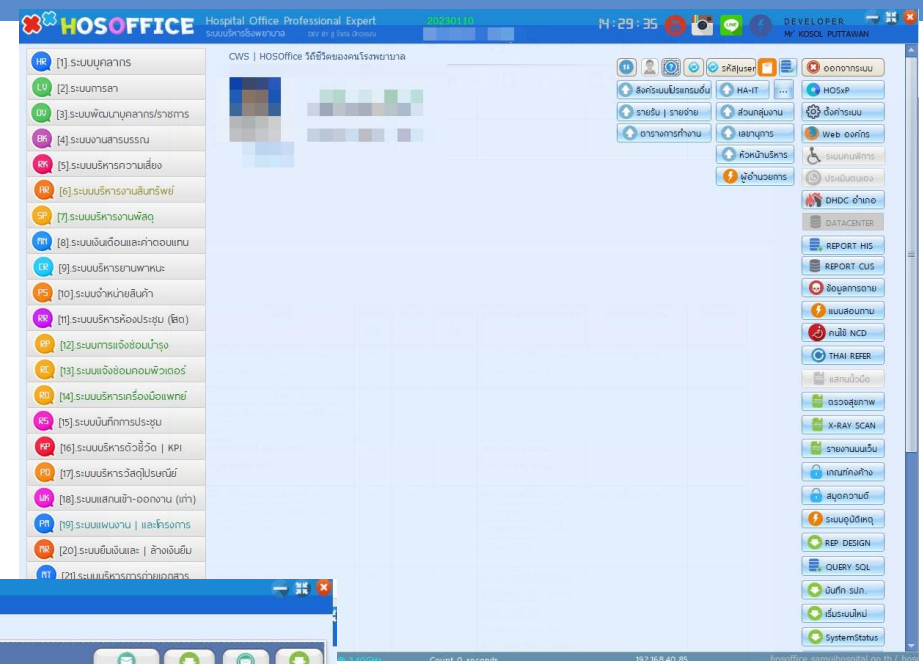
HOSOFFICE Hospital Office Professional Expert 20230110
ระบบบริหารโรงพยาบาล DEV BY
14:29:35
DEVELOPER
Mr KOSOL PUTTAWAN

HR [1].ระบบบุคลากร
LV [2].ระบบการลา
DV [3].ระบบพัฒนาบุคลากร/ราชการ
BK [4].ระบบงานสารบรรณ
RK [5].ระบบบริหารความเสี่ยง
AR [6].ระบบบริหารงานสินทรัพย์
SP [7].ระบบบริหารงานพัสดุ
MN [8].ระบบเงินเดือนและค่าตอบแทน
CR [9].ระบบบริหารยานพาหนะ
PS [10].ระบบจำหน่ายสินค้า
RR [11].ระบบบริหารห้องประชุม (โสต)
RP [12].ระบบการแจ้งซ่อมบำรุง
RC [13].ระบบแจ้งซ่อมคอมพิวเตอร์
RQ [14].ระบบบริหารเครื่องมือแพทย์
RS [15].ระบบบันทึกการประชุม
KP [16].ระบบบริหารตัวชี้วัด | KPI
PD [17].ระบบบริหารวัสดุไปรษณีย์
WK [18].ระบบแสกนเข้า-ออกงาน (เก่า)
PN [19].ระบบแผนงาน | และโครงการ
MR [20].ระบบยืมเงินและ | ล้างเงินยืม
MT [21].ระบบบริหารการถ่ายเอกสาร

CWS | HOSOffice วิถีชีวิตของคนโรงพยาบาล

รหัสuser
ออกจากระบบ
ลิงค์ระบบโปรแกรมอื่น
HA-IT
...
HOSxP
รายรับ | รายจ่าย
ส่วนกลุ่มงาน
ตั้งค่าระบบ
ตารางการทำงาน
เลขานุการ
Web องค์กร
หัวหน้าบริหาร
ระบบคนพิการ
ผู้อำนวยการ
ประเมินตนเอง
DHDC อำเภอ
DATACENTER
REPORT HIS
REPORT CUS
ข้อมูลการตาย
แบบสอบถาม
คนไข้ NCD
THAI REFER
แสกนนิ้วมือ
ตรวจสุขภาพ
X-RAY SCAN
รายงานเมนเว็บ
เกณฑ์คงค้าง
สมุดความดี
ระบบอุบัติเหตุ
REP DESIGN
QUERY SQL
บันทึก รปภ.
เริ่มระบบใหม่
SystemStatus

Count 0 seconds
192.168.40.85
hosoffice.samuihospital.go.th / hos